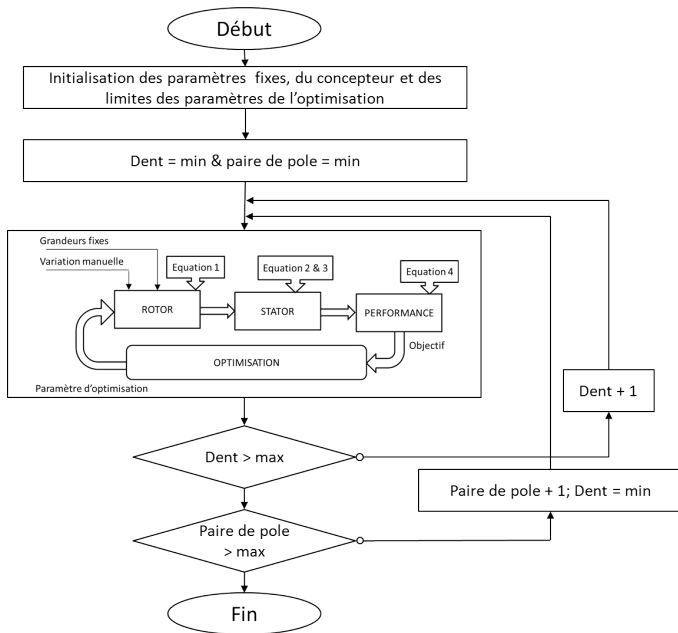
Début

Initialisation des paramètres fixes, du concepteur et des limites des paramètres de l'optimisation

Dent = min & paire de pole = min

Grandeurs fixes

Variation manuelle

Equation 1

Equation 2 & 3

Equation 4

ROTOR

STATOR

PERFORMANCE

Objectif

OPTIMISATION

Paramètre d'optimisation

Dent + 1

Dent > max

Paire de pole + 1; Dent = min

Paire de pole > max

Fin